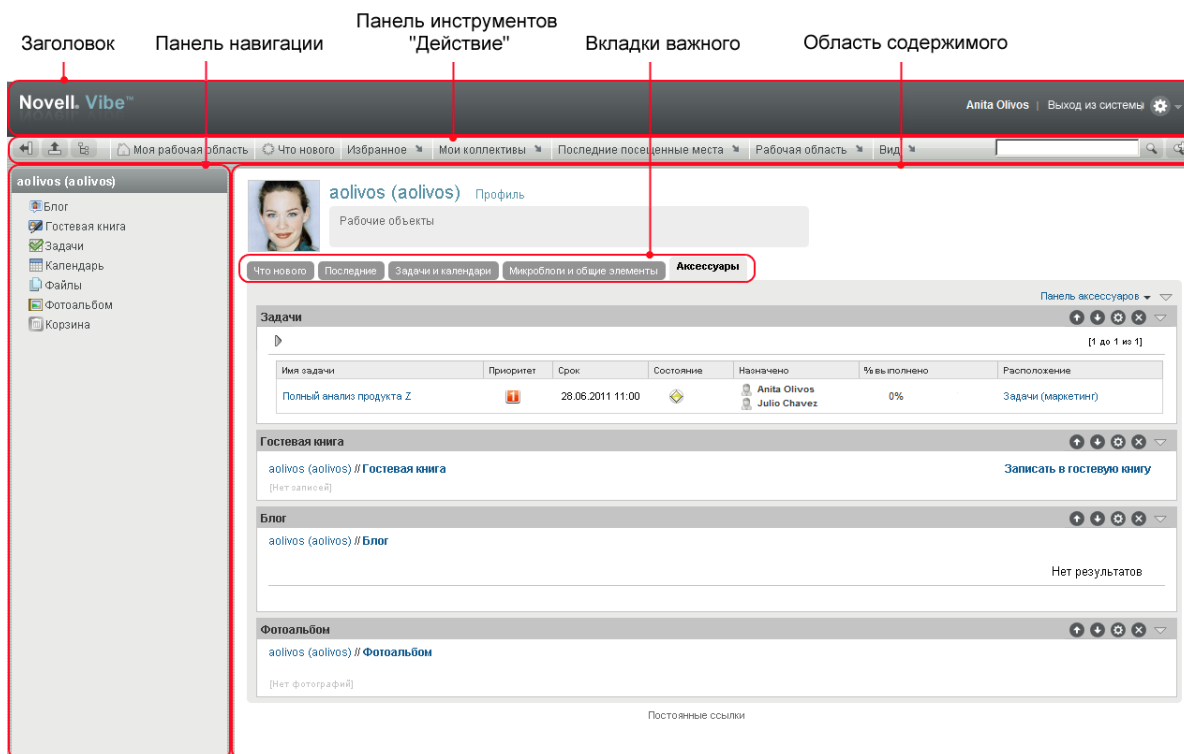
Заголовок Панель навигации Панель инструментов "Действие" Вкладки важного Область содержимого

Novell. Vibe™

Anita Olivos | Выход из системы

Моя рабочая область Что нового Избранное Мои коллективы Последние посещенные места Рабочая область Вид

aolivos (aolivos)

Блог
Гостевая книга
Задачи
Календарь
Файлы
Фотоальбом
Корзина

aolivos (aolivos) Профиль

Рабочие объекты

Что нового Последние Задачи и календари Микроблоги и общие элементы Аксессуары

Панель аксессуаров

Задачи

[1 до 1 из 1]

| Имя задачи | Приоритет | Срок | Состояние | Назначено | % выполнено | Расположение |
|---|---|---|---|---|---|---|
| Полный анализ продукта Z | | 28.06.2011 11:00 | | Anita Olivos Julio Chavez | 0% | Задачи (маркетинг) |

Гостевая книга

aolivos (aolivos) // Гостевая книга

Записать в гостевую книгу

[Нет записей]

Блог

aolivos (aolivos) // Блог

Нет результатов

Фотоальбом

aolivos (aolivos) // Фотоальбом

[Нет фотографий]

Постоянные ссылки